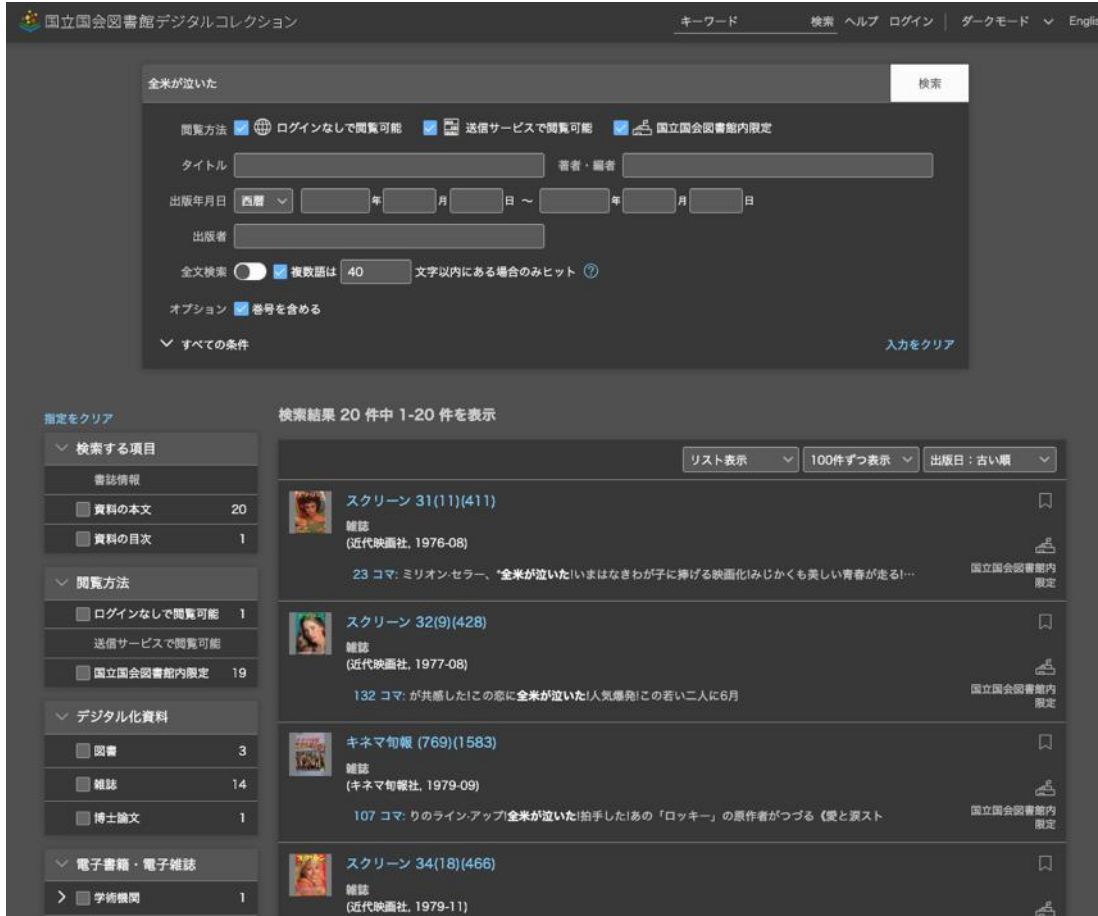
国立国会図書館デジタルコレクション

キーワード　検索　ヘルプ　ログイン　ダークモード　Englis

全米が泣いた　検索

閲覧方法　ログインなしで閲覧可能　送信サービスで閲覧可能　国立国会図書館内限定

タイトル　著者・編者

出版年月日　西暦　年　月　日 ～ 年　月　日

出版者

全文検索　複数語は 40 文字以内にある場合のみヒット ?

オプション　巻号を含める

すべての条件　入力をクリア

指定をクリア

検索する項目
書誌情報
資料の本文 20
資料の目次 1

閲覧方法
ログインなしで閲覧可能 1
送信サービスで閲覧可能
国立国会図書館内限定 19

デジタル化資料
図書 3
雑誌 14
博士論文 1

電子書籍・電子雑誌
学術機関 1

検索結果 20 件中 1-20 件を表示

リスト表示　100件ずつ表示　出版日：古い順

スクリーン 31(11)(411)
雑誌
(近代映画社, 1976-08)
23 コマ: ミリオン・セラー、"全米が泣いた!いまはなきわが子に捧げる映画化!みじかくも美しい青春が走る!…
国立国会図書館内限定

スクリーン 32(9)(428)
雑誌
(近代映画社, 1977-08)
132 コマ: が共感した!この恋に全米が泣いた!人気爆発!この若い二人に6月
国立国会図書館内限定

キネマ旬報 (769)(1583)
雑誌
(キネマ旬報社, 1979-09)
107 コマ: りのライン・アップ!全米が泣いた!拍手した!あの「ロッキー」の原作者がつづる《愛と涙スト
国立国会図書館内限定

スクリーン 34(18)(466)
雑誌
(近代映画社, 1979-11)